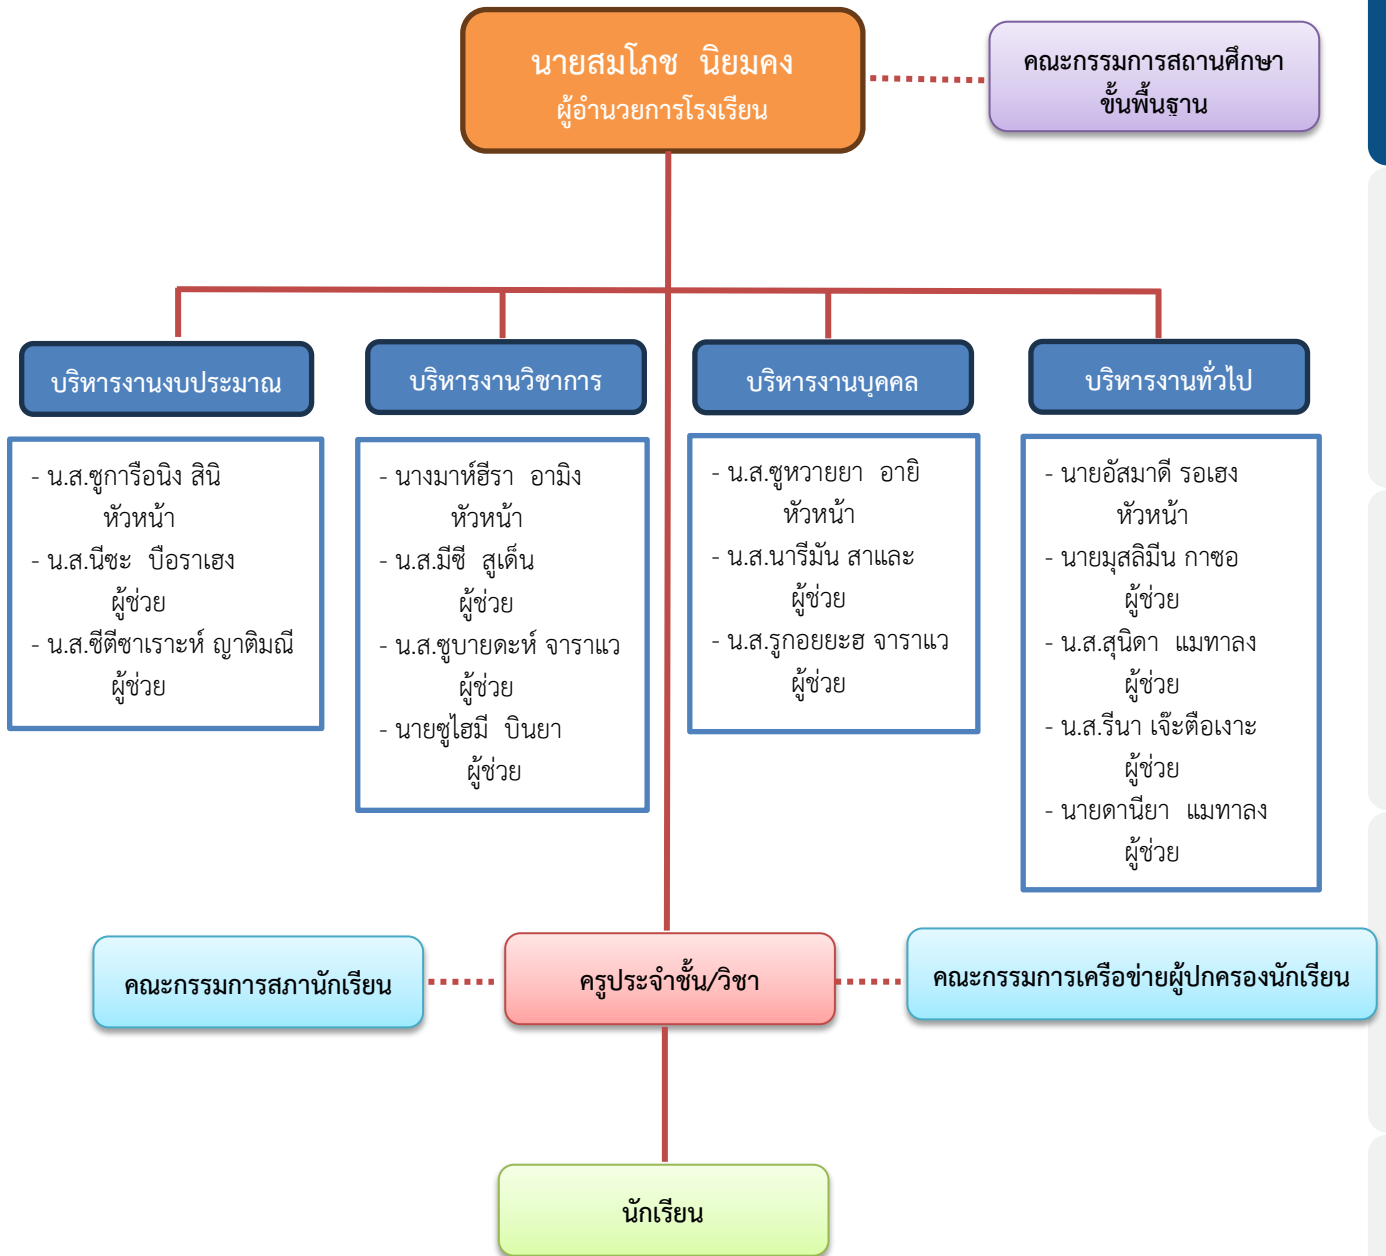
นายสมโภช นิยมคง
ผู้อำนวยการโรงเรียน

คณะกรรมการสถานศึกษาขั้นพื้นฐาน

บริหารงานงบประมาณ

- น.ส.ซูการีอนิง สินิ หัวหน้า
- น.ส.นีซะ บือราเฮง ผู้ช่วย
- น.ส.ซีตีซาเราะห์ ญาติมณี ผู้ช่วย

บริหารงานวิชาการ

- นางมาห์ฮีรา อามิง หัวหน้า
- น.ส.มีซี สูเด็น ผู้ช่วย
- น.ส.ซูบายดะห์ จาราแว ผู้ช่วย
- นายซูไฮมี บินยา ผู้ช่วย

บริหารงานบุคคล

- น.ส.ซูหวายยา อายิ หัวหน้า
- น.ส.นารีมัน สาและ ผู้ช่วย
- น.ส.รูกอยยะฮ จาราแว ผู้ช่วย

บริหารงานทั่วไป

- นายอัสมาดี รอเฮง หัวหน้า
- นายมุสลิมีน กาซอ ผู้ช่วย
- น.ส.สุนิดา แมทาลง ผู้ช่วย
- น.ส.รีนา เจ๊ะตือเงาะ ผู้ช่วย
- นายดานียา แมทาลง ผู้ช่วย

คณะกรรมการสภานักเรียน

ครูประจำชั้น/วิชา

คณะกรรมการเครือข่ายผู้ปกครองนักเรียน

นักเรียน